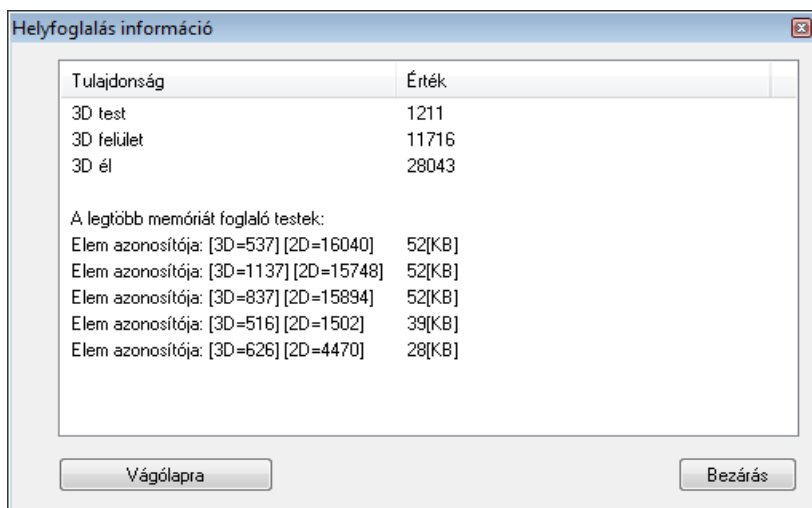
Helyfoglalás információ

| Tulajdonság | Érték |
|---|---|
| 3D test | 1211 |
| 3D felület | 11716 |
| 3D él | 28043 |
| | |
| A legtöbb memóriát foglaló testek: | |
| Elem azonosítója: [3D=537] [2D=16040] | 52[KB] |
| Elem azonosítója: [3D=1137] [2D=15748] | 52[KB] |
| Elem azonosítója: [3D=837] [2D=15894] | 52[KB] |
| Elem azonosítója: [3D=516] [2D=1502] | 39[KB] |
| Elem azonosítója: [3D=626] [2D=4470] | 28[KB] |

Vágólapra

Bezárás